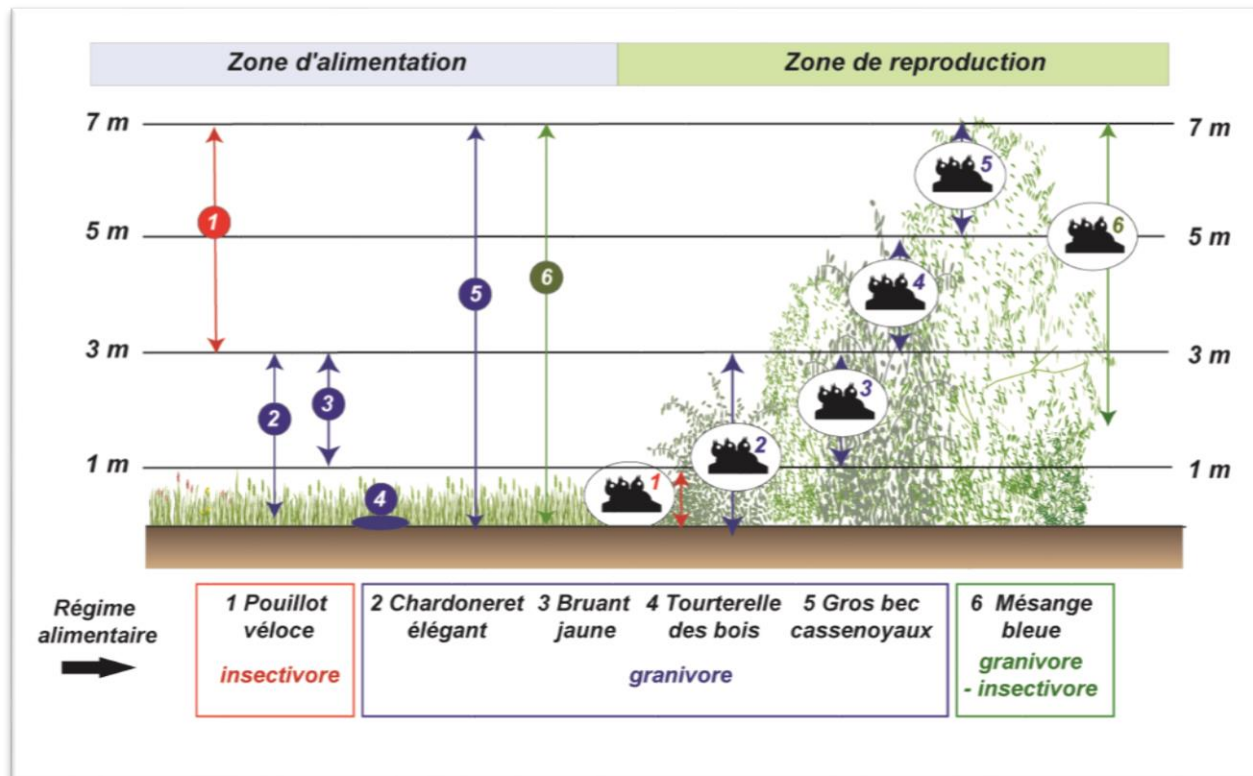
Zone d'alimentation

Zone de reproduction

7 m

7 m

5 m

5 m

3 m

3 m

1 m

1 m

1

5

6

2

3

4

5

6

4

3

2

1

Régime alimentaire

1 Pouillot véloce

insectivore

2 Chardoneret élégant

3 Bruant jaune

4 Tourterelle des bois

5 Gros bec cassenoyaux

granivore

6 Mésange bleue

granivore - insectivore